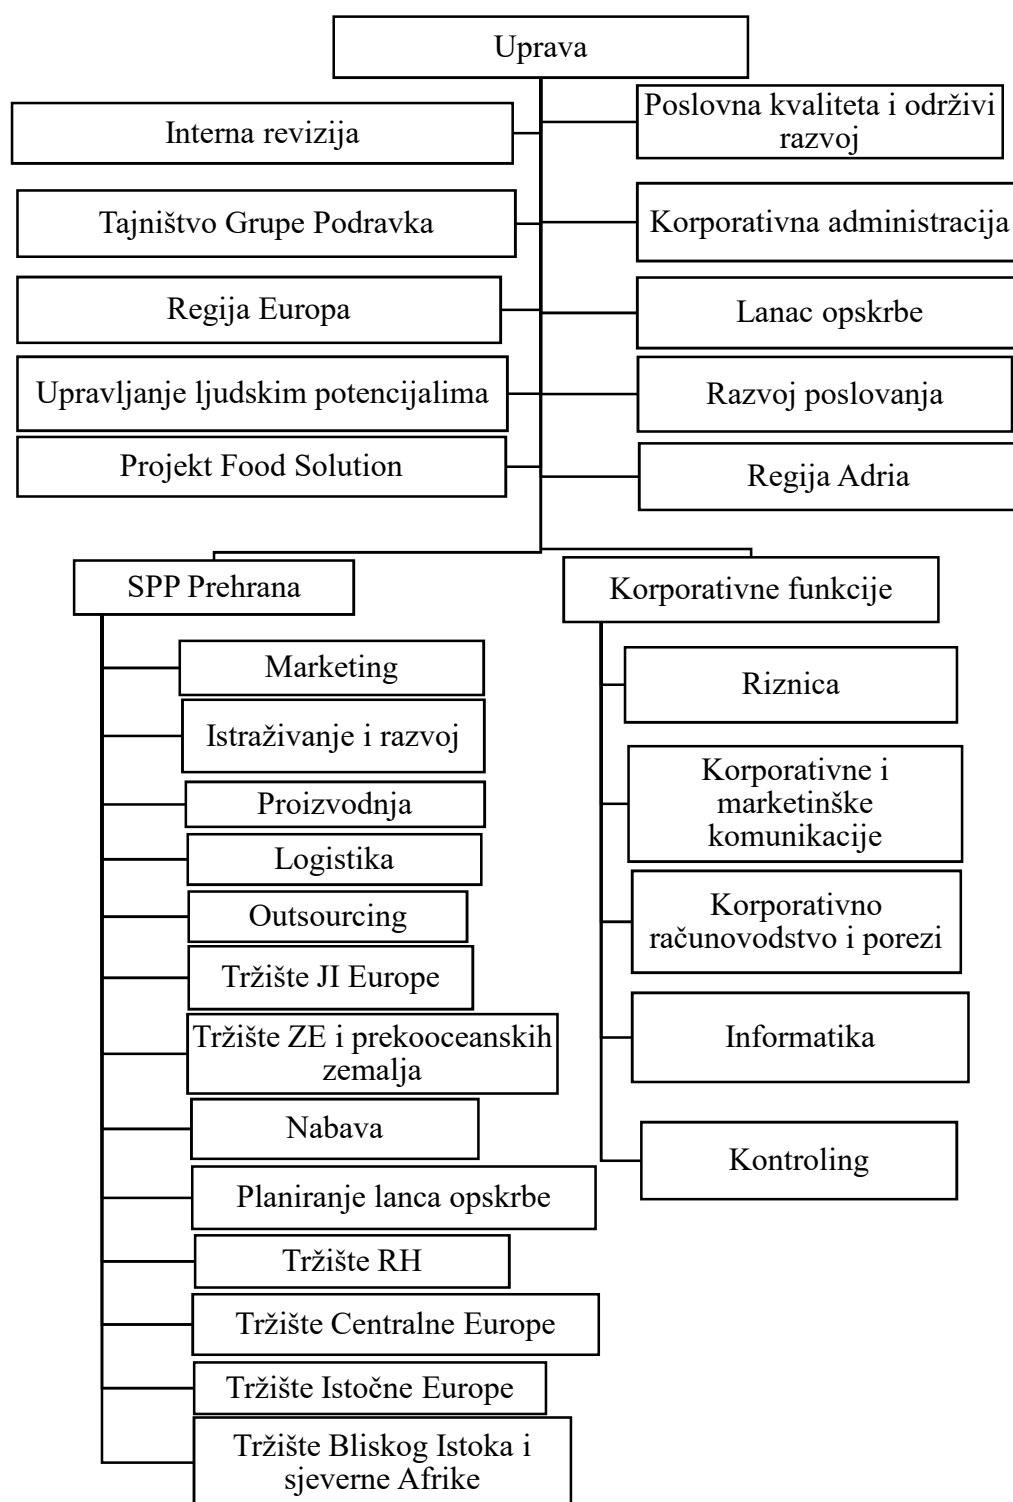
Uprava

Interna revizija

Poslovna kvaliteta i održivi razvoj

Tajništvo Grupe Podravka

Korporativna administracija

Regija Europa

Lanac opskrbe

Upravljanje ljudskim potencijalima

Razvoj poslovanja

Projekt Food Solution

Regija Adria

SPP Prehrana

Marketing

Istraživanje i razvoj

Proizvodnja

Logistika

Outsourcing

Tržište JI Europe

Tržište ZE i prekooceanskih zemalja

Nabava

Planiranje lanca opskrbe

Tržište RH

Tržište Centralne Europe

Tržište Istočne Europe

Tržište Bliskog Istoka i sjeverne Afrike

Korporativne funkcije

Riznica

Korporativne i marketinške komunikacije

Korporativno računovodstvo i porezi

Informatika

Kontroling